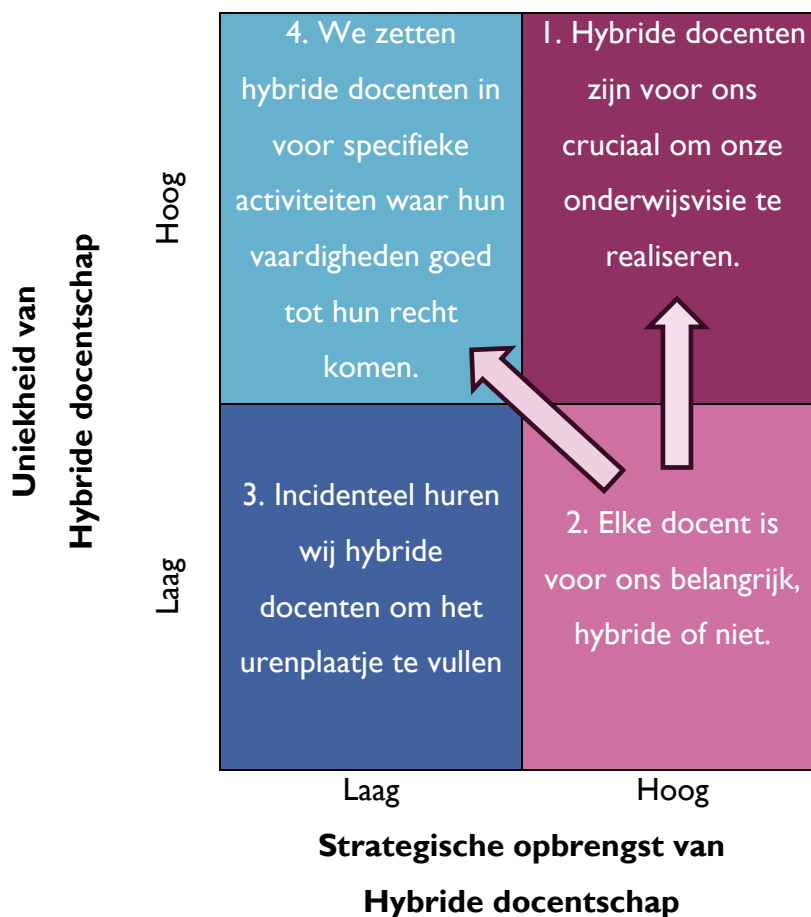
Uniekheid van Hybride docentschap

Hoog

Laag

4. We zetten hybride docenten in voor specifieke activiteiten waar hun vaardigheden goed tot hun recht komen.

1. Hybride docenten zijn voor ons cruciaal om onze onderwijsvisie te realiseren.

3. Incidenteel huren wij hybride docenten om het urenplaatje te vullen

2. Elke docent is voor ons belangrijk, hybride of niet.

Laag

Hoog

Strategische opbrengst van Hybride docentschap